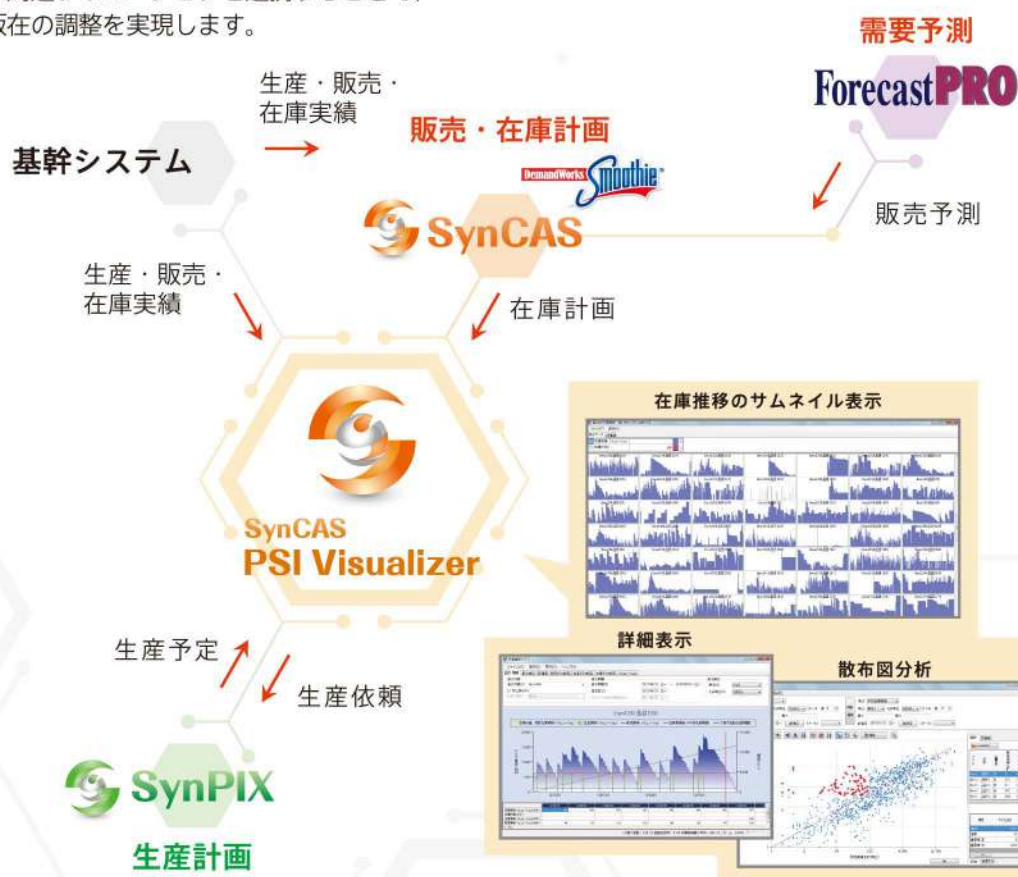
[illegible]
販在の調整を実現します。

需要予測
ForecastPRO

生産・販売・在庫実績

販売・在庫計画

基幹システム

DemandWorks Smoothie

SynCAS

販売予測

生産・販売・在庫実績

在庫計画

在庫推移のサムネイル表示

SynCAS
PSI Visualizer

生産予定

詳細表示

散布図分析

生産依頼

SynPIX

生産計画